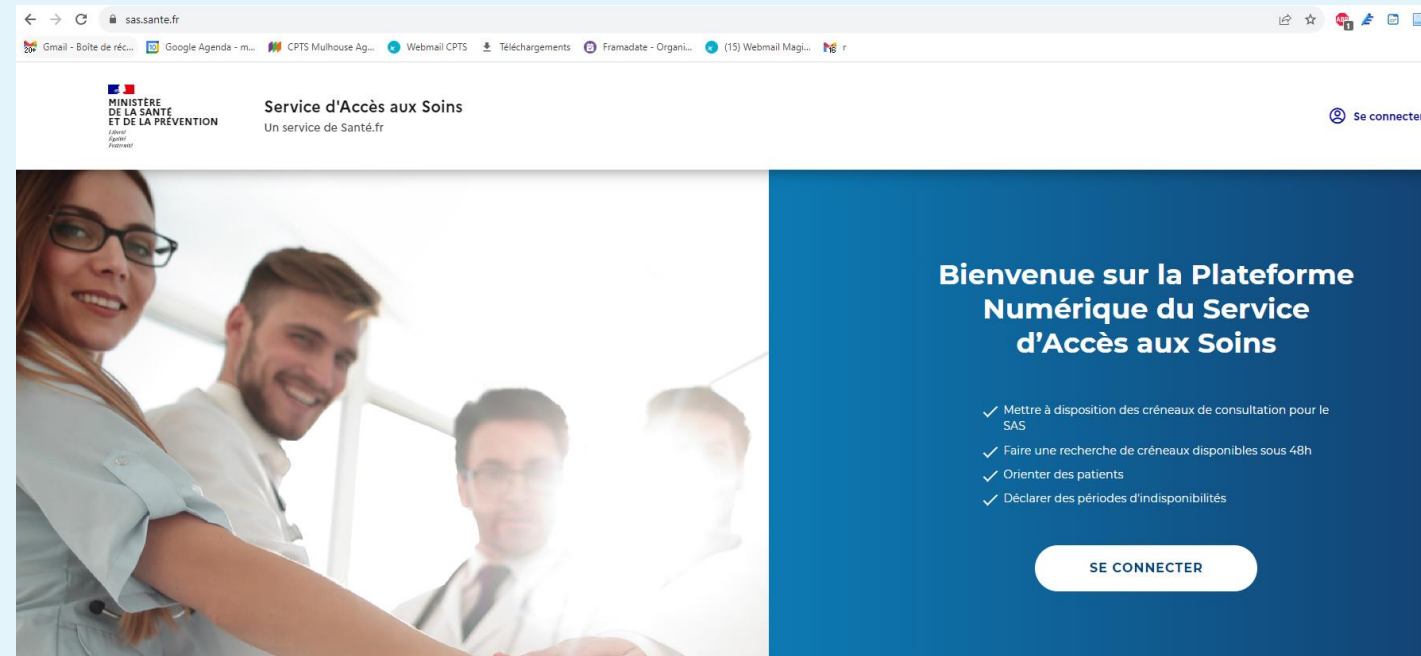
sas.sante.fr

Gmail - Boîte de réc... Google Agenda - m... CPTS Mulhouse Ag... Webmail CPTS Téléchargements Framadate - Organi... (15) Webmail Magi... r

MINISTÈRE DE LA SANTÉ ET DE LA PRÉVENTION
Liberté Égalité Fraternité

Service d'Accès aux Soins
Un service de Santé.fr

Se connecter

Bienvenue sur la Plateforme Numérique du Service d'Accès aux Soins

Mettre à disposition des créneaux de consultation pour le SAS
Faire une recherche de créneaux disponibles sous 48h
Orienter des patients
Déclarer des périodes d'indisponibilités

SE CONNECTER